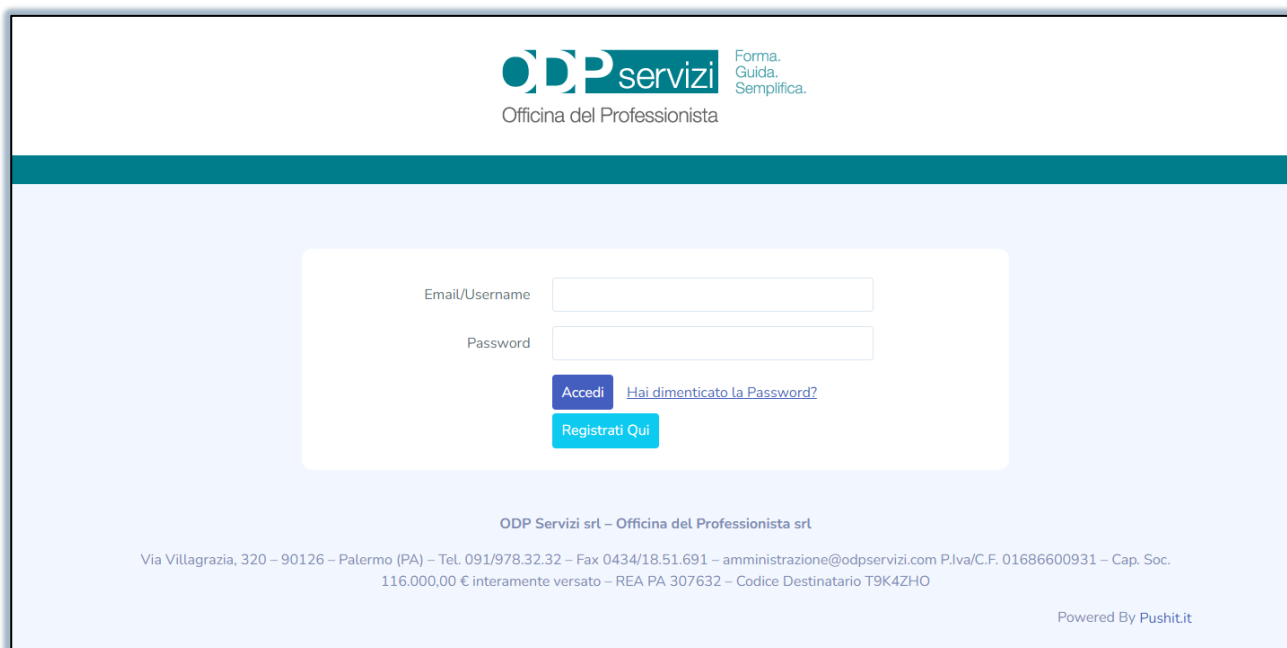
ODP servizi
Forma.
Guida.
Semplifica.
Officina del Professionista

Email/Username

Password

Accedi
Hai dimenticato la Password?

Registrati Qui

ODP Servizi srl – Officina del Professionista srl

Via Villagrazia, 320 – 90126 – Palermo (PA) – Tel. 091/978.32.32 – Fax 0434/18.51.691 – amministrazione@odpservizi.com P.Iva/C.F. 01686600931 – Cap. Soc. 116.000,00 € interamente versato – REA PA 307632 – Codice Destinatario T9K4ZHO

Powered By Pushit.it